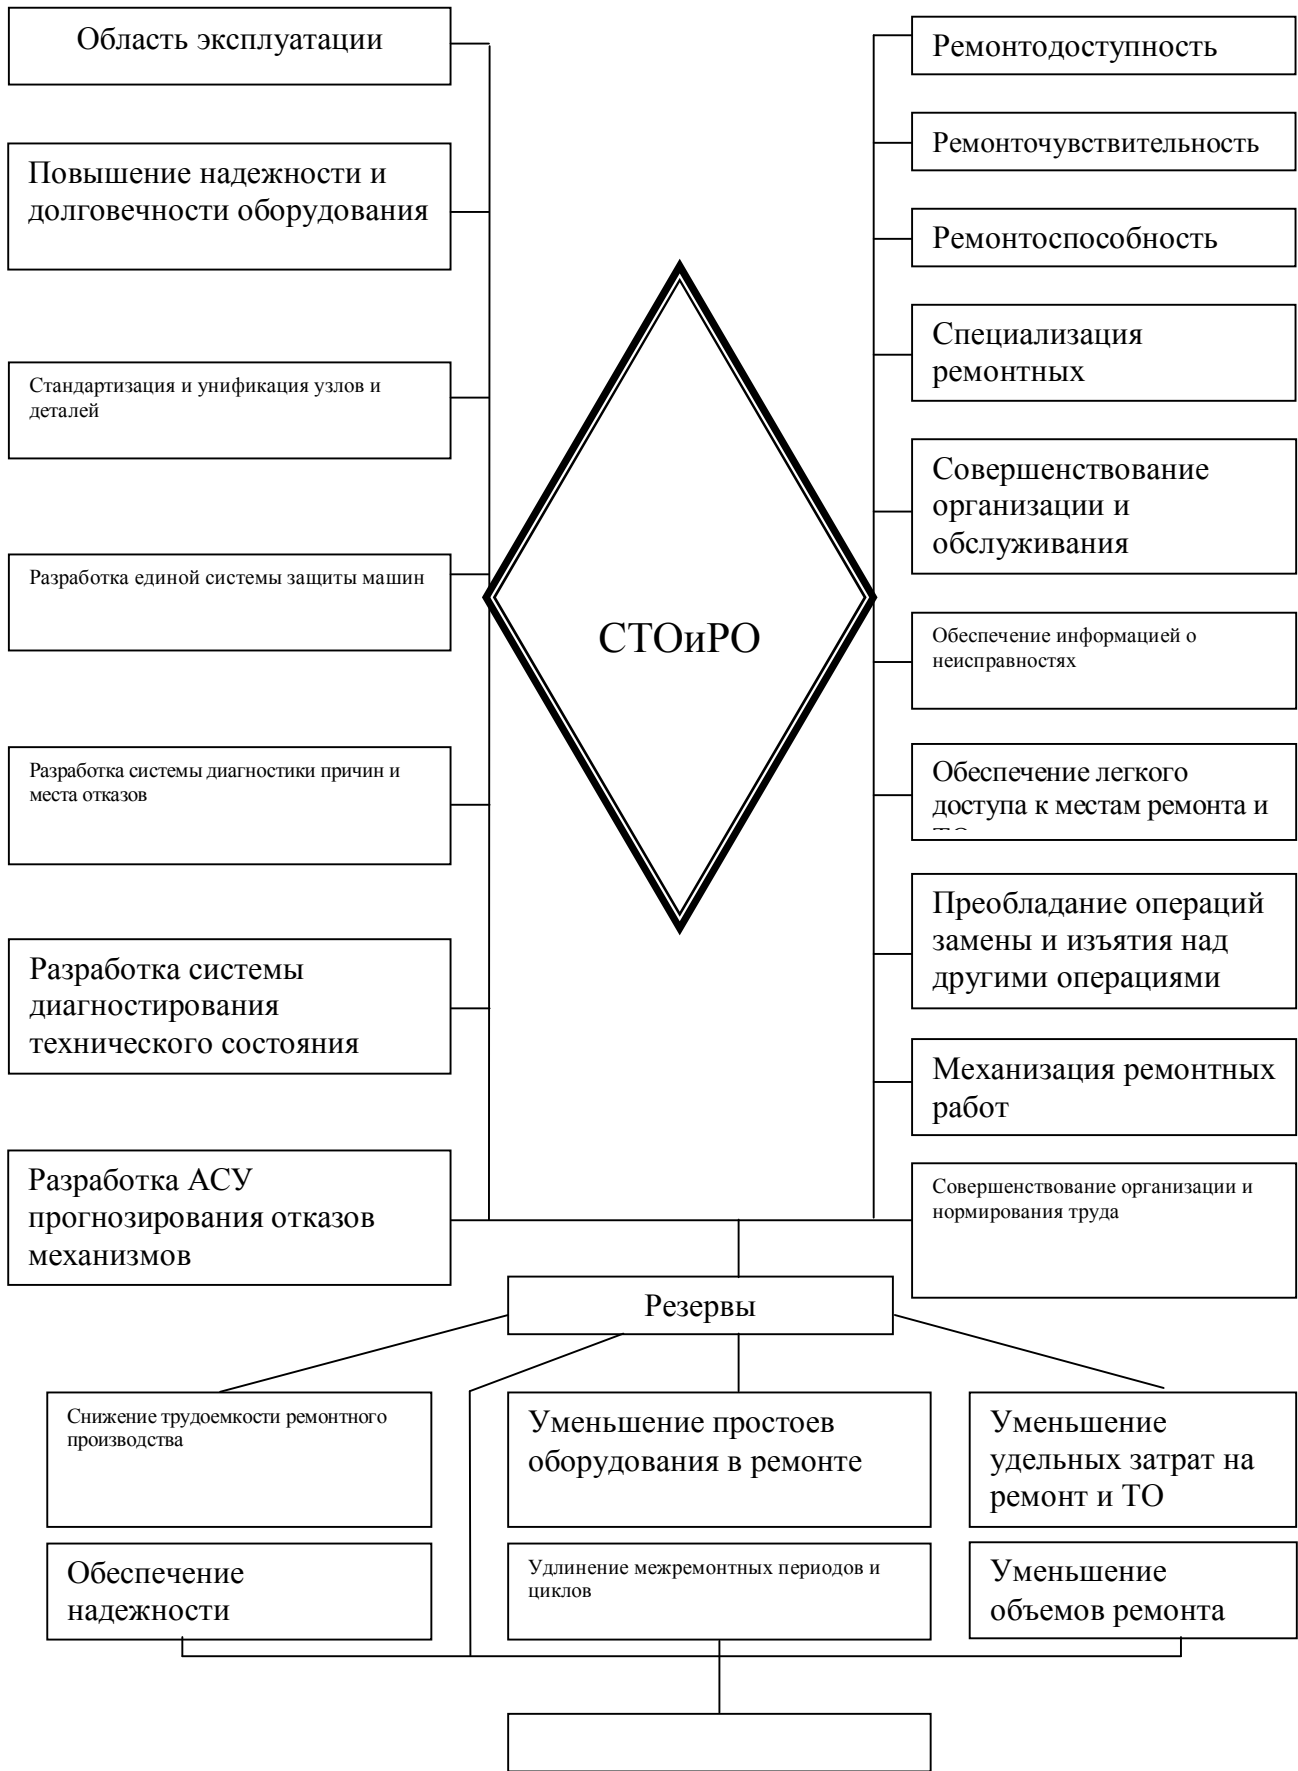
Область эксплуатации

Повышение надежности и долговечности оборудования

Стандартизация и унификация узлов и деталей

Разработка единой системы защиты машин

Разработка системы диагностики причин и места отказов

Разработка системы диагностирования технического состояния

Разработка АСУ прогнозирования отказов механизмов

Ремонтодоступность

Ремонточувствительность

Ремонтоспособность

Специализация ремонтных

Совершенствование организации и обслуживания

Обеспечение информацией о неисправностях

Обеспечение легкого доступа к местам ремонта и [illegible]

Преобладание операций замены и изъятия над другими операциями

Механизация ремонтных работ

Совершенствование организации и нормирования труда

СТОиРО

Резервы

Снижение трудоемкости ремонтного производства

Уменьшение простоев оборудования в ремонте

Уменьшение удельных затрат на ремонт и ТО

Обеспечение надежности

Удлинение межремонтных периодов и циклов

Уменьшение объемов ремонта